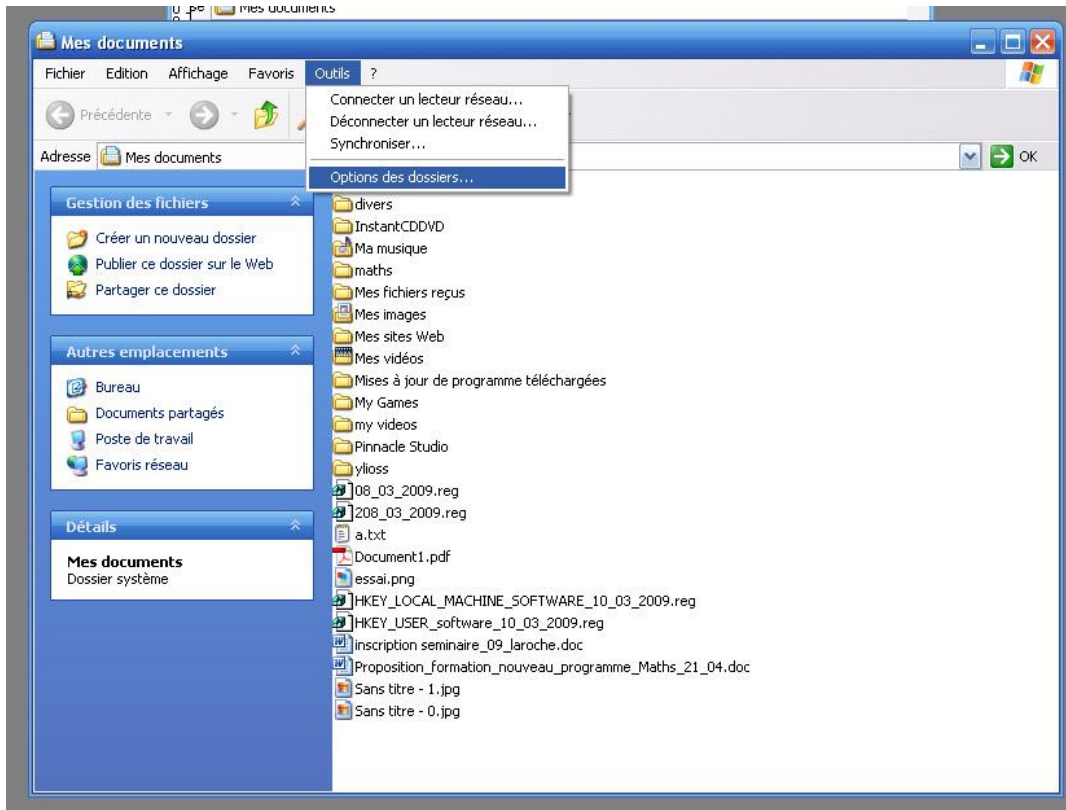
Mes documents

Mes documents

Fichier Edition Affichage Favoris Outils ?

Connecter un lecteur réseau...
Déconnecter un lecteur réseau...
Synchroniser...
Options des dossiers...

Précédente

Adresse Mes documents

OK

Gestion des fichiers
Créer un nouveau dossier
Publier ce dossier sur le Web
Partager ce dossier

Autres emplacements
Bureau
Documents partagés
Poste de travail
Favoris réseau

Détails
Mes documents
Dossier système

divers
InstantCDDVD
Ma musique
maths
Mes fichiers reçus
Mes images
Mes sites Web
Mes vidéos
Mises à jour de programme téléchargées
My Games
my videos
Pinnacle Studio
ylioss
08_03_2009.reg
208_03_2009.reg
a.txt
Document1.pdf
essai.png
HKEY_LOCAL_MACHINE_SOFTWARE_10_03_2009.reg
HKEY_USER_software_10_03_2009.reg
inscription seminaire_09_laroche.doc
Proposition_formation_nouveau_programme_Maths_21_04.doc
Sans titre - 1.jpg
Sans titre - 0.jpg